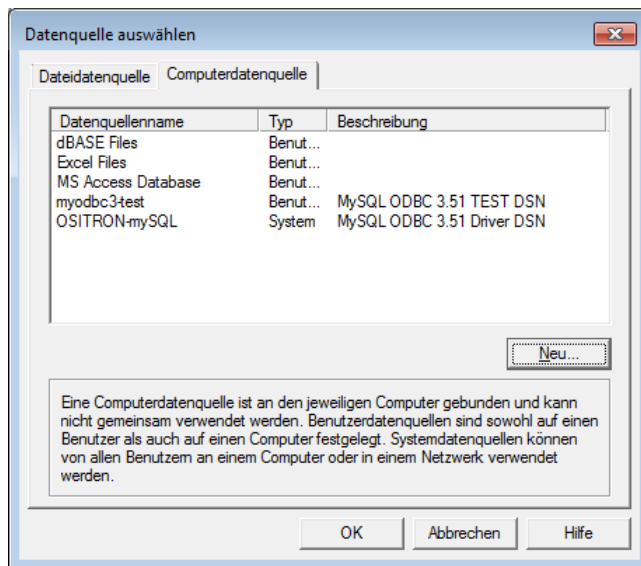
Datenquelle auswählen

Dateidatenquelle | Computerdatenquelle

| Datenquellenname | Typ | Beschreibung |
|---|---|---|
| dBASE Files | Benut... | |
| Excel Files | Benut... | |
| MS Access Database | Benut... | |
| myodbc3-test | Benut... | MySQL ODBC 3.51 TEST DSN |
| OSITRON-mySQL | System | MySQL ODBC 3.51 Driver DSN |

Neu...

Eine Computerdatenquelle ist an den jeweiligen Computer gebunden und kann nicht gemeinsam verwendet werden. Benutzerdatenquellen sind sowohl auf einen Benutzer als auch auf einen Computer festgelegt. Systemdatenquellen können von allen Benutzern an einem Computer oder in einem Netzwerk verwendet werden.

OK | Abbrechen | Hilfe